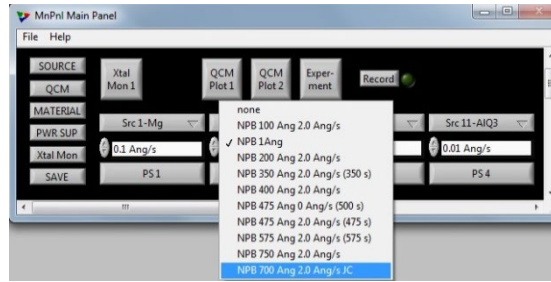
MnPnl Main Panel

File Help

SOURCE
QCM
MATERIAL
PWR SUP
Xtal Mon
SAVE

Xtal Mon 1

QCM Plot 1

QCM Plot 2

Experment

Record

Src 1-Mg

0.1 Ang/s

PS 1

Src 11-AlQ3

0.01 Ang/s

PS 4

none
NPB 100 Ang 2.0 Ang/s
✓ NPB 1Ang
NPB 200 Ang 2.0 Ang/s
NPB 350 Ang 2.0 Ang/s (350 s)
NPB 400 Ang 2.0 Ang/s
NPB 475 Ang 0 Ang/s (500 s)
NPB 475 Ang 2.0 Ang/s (475 s)
NPB 575 Ang 2.0 Ang/s (575 s)
NPB 750 Ang 2.0 Ang/s
NPB 700 Ang 2.0 Ang/s JC